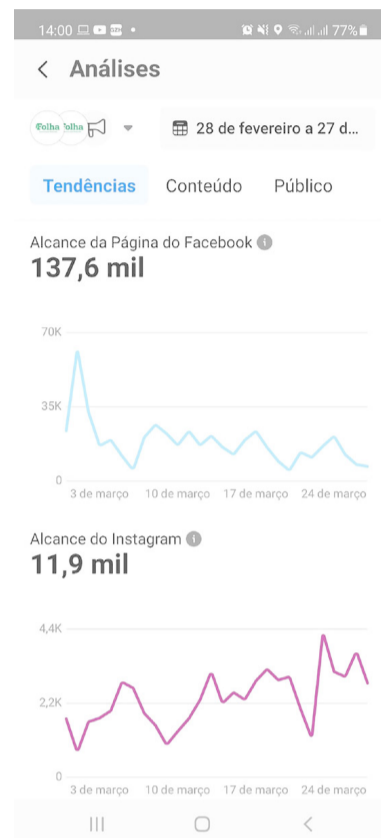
14:00 77%

Análises

Folha Folha

28 de fevereiro a 27 d...

Tendências Conteúdo Público

Alcance da Página do Facebook

137,6 mil

70K

35K

0

3 de março 10 de março 17 de março 24 de março

Alcance do Instagram

11,9 mil

4,4K

2,2K

0

3 de março 10 de março 17 de março 24 de março